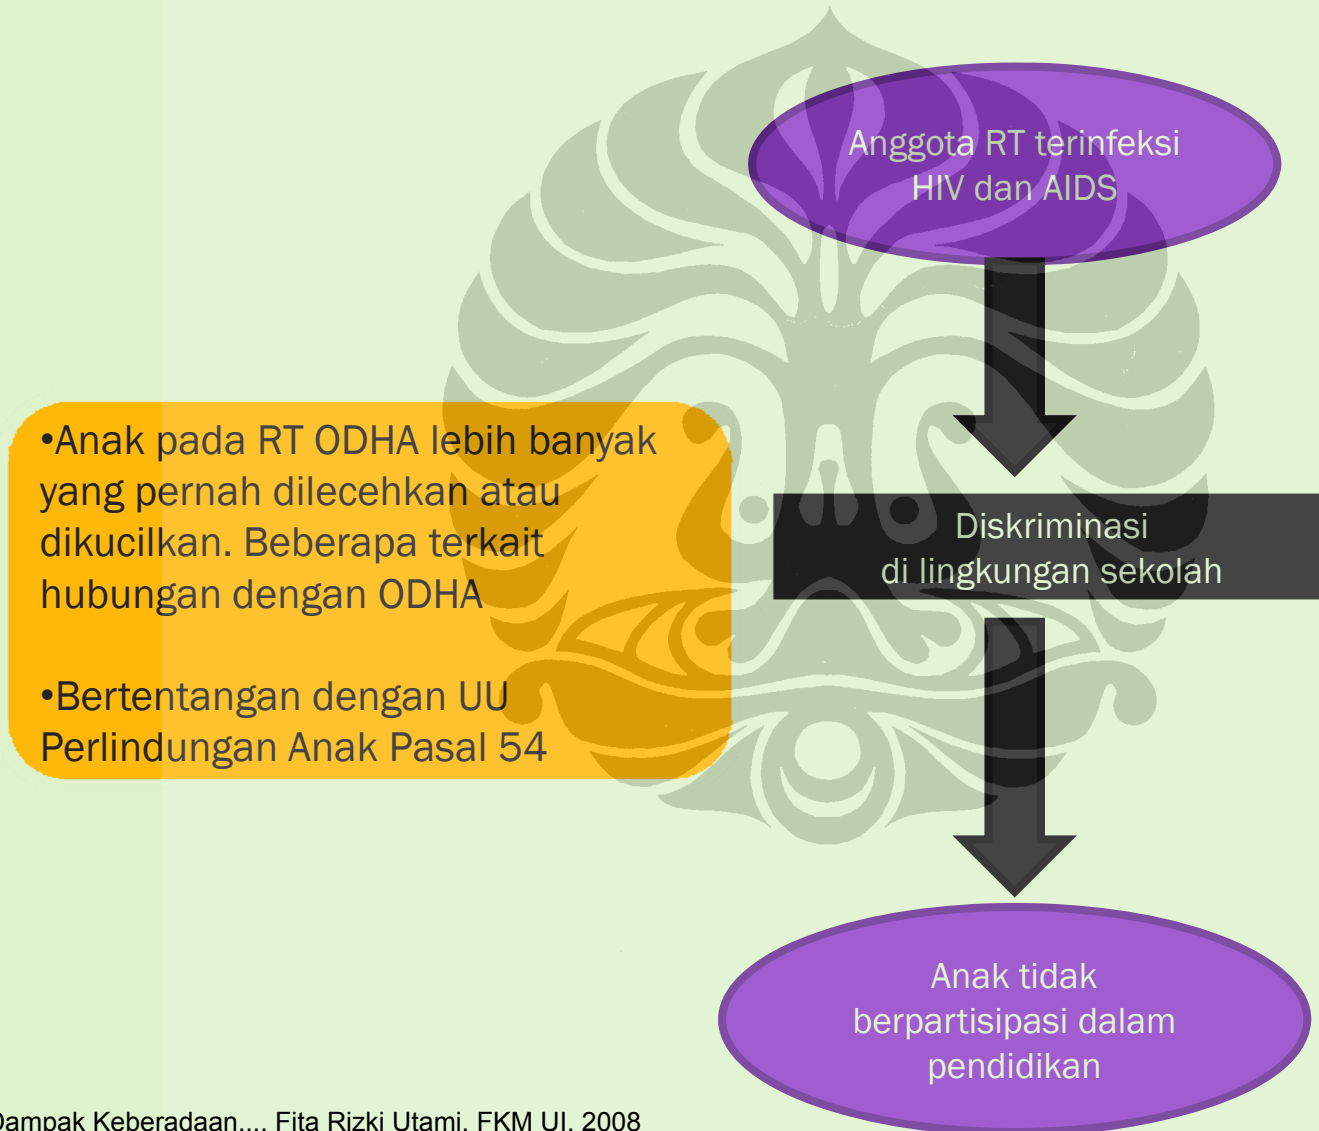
Anggota RT terinfeksi HIV dan AIDS

•Anak pada RT ODHA lebih banyak yang pernah dilecehkan atau dikucilkan. Beberapa terkait hubungan dengan ODHA

•Bertentangan dengan UU Perlindungan Anak Pasal 54

Diskriminasi di lingkungan sekolah

Anak tidak berpartisipasi dalam pendidikan

Dampak Keberadaan.... Fita Rizki Utami, FKM UI, 2008